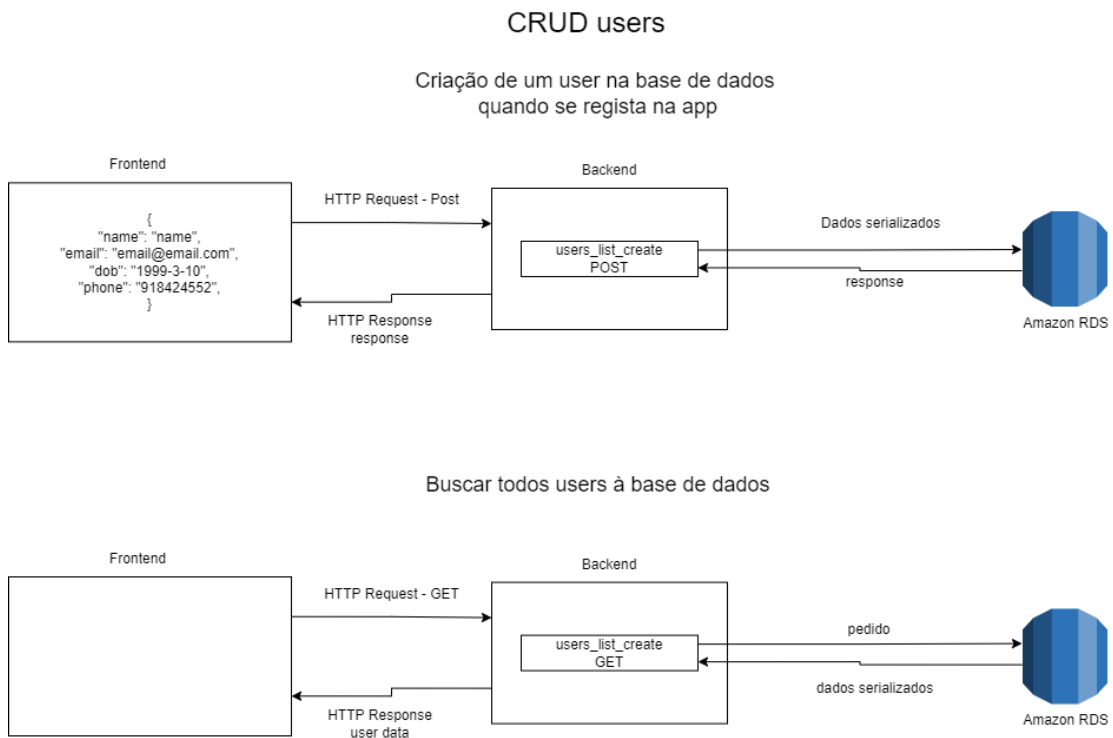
CRUD users

Criação de um user na base de dados
quando se regista na app

Frontend

{
"name": "name",
"email": "email@email.com",
"dob": "1999-3-10",
"phone": "918424552",
}

HTTP Request - Post

HTTP Response
response

Backend

users_list_create
POST

Dados serializados

response

Amazon RDS

Buscar todos users à base de dados

Frontend

HTTP Request - GET

HTTP Response
user data

Backend

users_list_create
GET

pedido

dados serializados

Amazon RDS